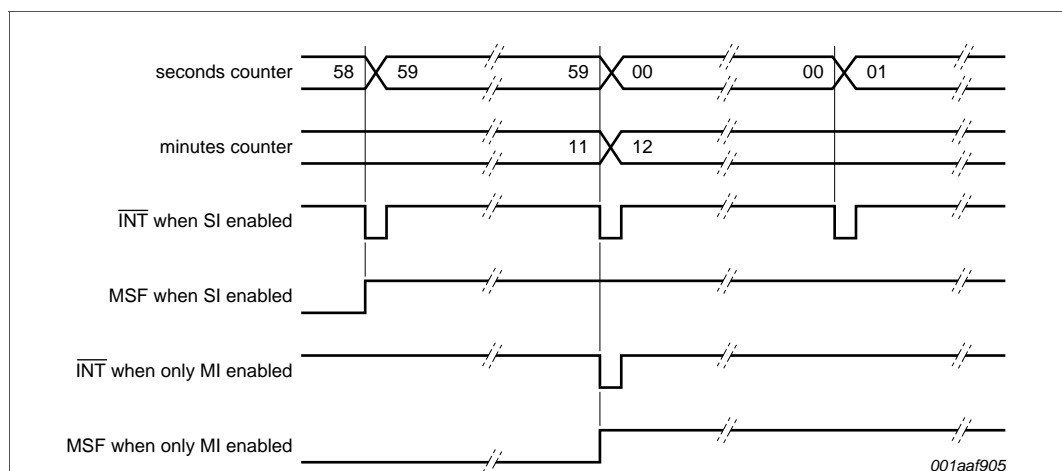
seconds counter
58
59
59
00
00
01

minutes counter
11
12

$\overline{\text{INT}}$ when SI enabled

MSF when SI enabled

$\overline{\text{INT}}$ when only MI enabled

MSF when only MI enabled

001aaf905